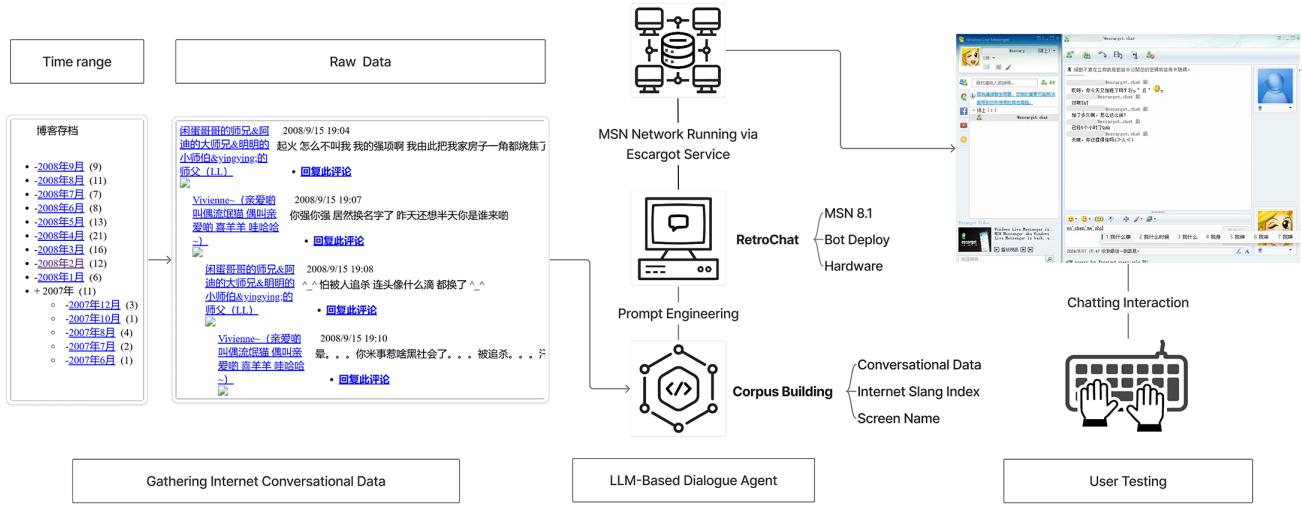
Time range

Raw Data

博客存档

- -2008年9月 (9)
- -2008年8月 (11)
- -2008年7月 (7)
- -2008年6月 (8)
- -2008年5月 (13)
- -2008年4月 (21)
- -2008年3月 (16)
- -2008年2月 (12)
- -2008年1月 (6)
- + 2007年 (11)
  - -2007年12月 (3)
  - -2007年10月 (1)
  - -2007年8月 (4)
  - -2007年7月 (2)
  - -2007年6月 (1)

闲蛋哥哥的师兄&阿迪的大师兄&明明的小师伯&yingying;的师父 (LL) 2008/9/15 19:04
起火 怎么不叫我 我的强项啊 我由此把我家房子一角都烧焦了
• 回复此评论

Vivienne~(亲爱哟叫偶流氓猫 偶叫亲爱哟 喜羊羊 哇哈哈~) 2008/9/15 19:07
你强你强 居然换名字了 昨天还想半天你是谁来哟
• 回复此评论

闲蛋哥哥的师兄&阿迪的大师兄&明明的小师伯&yingying;的师父 (LL) 2008/9/15 19:08
^_^ 怕被人追杀 连头像什么滴 都换了 ^_^
• 回复此评论

Vivienne~(亲爱哟叫偶流氓猫 偶叫亲爱哟 喜羊羊 哇哈哈~) 2008/9/15 19:10
晕。。。你米事惹啥黑社会了。。。被追杀。。。
• 回复此评论

MSN Network Running via Escargot Service

RetroChat

MSN 8.1
Bot Deploy
Hardware

Prompt Engineering

Corpus Building

Conversational Data
Internet Slang Index
Screen Name

Windows Live Messenger

Escargot.chat

Chatting Interaction

Gathering Internet Conversational Data

LLM-Based Dialogue Agent

User Testing